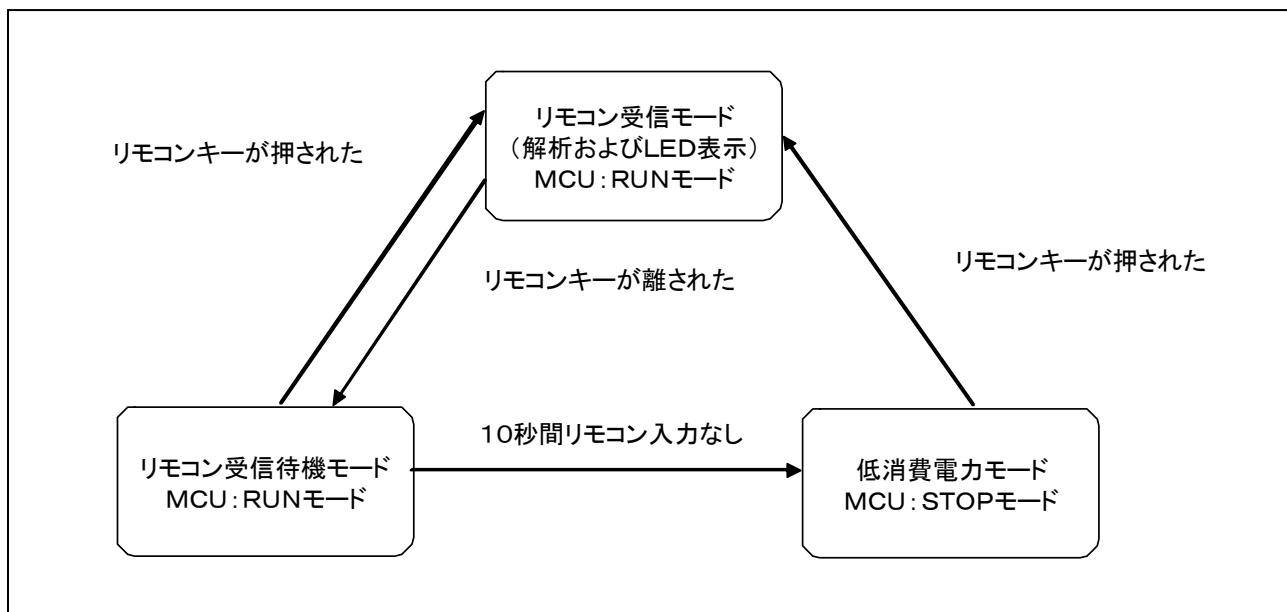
リモコン受信モード
（解析およびLED表示）
MCU：RUNモード

リモコンキーが押された

リモコンキーが離された

リモコンキーが押された

リモコン受信待機モード
MCU：RUNモード

10秒間リモコン入力なし

低消費電力モード
MCU：STOPモード